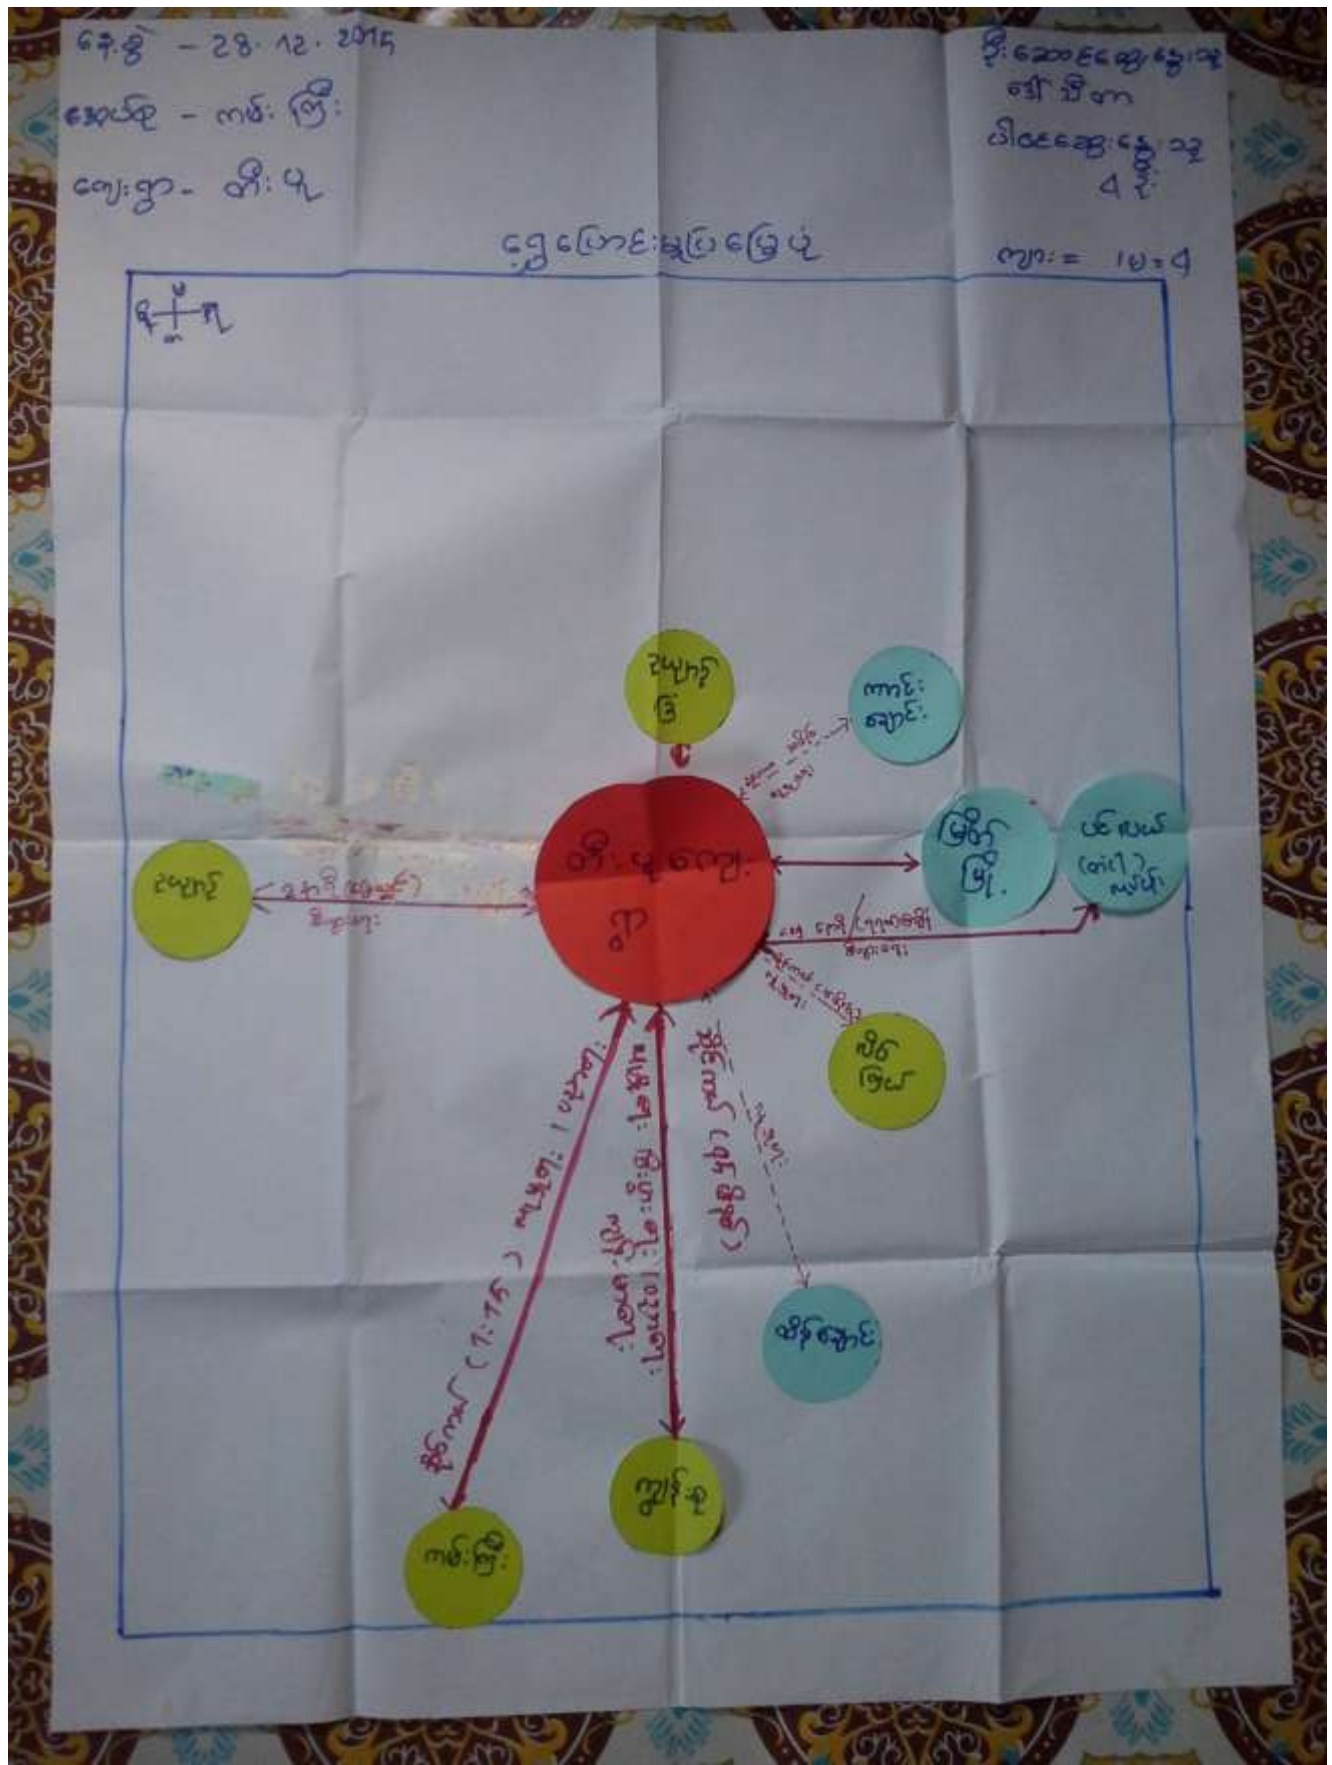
နေ့စွဲ - 28. 12. 2015
အုပ်စု - ကမ်းကြီး
ကျေးရွာ - ဘီးယု

ဦးဆောင်ဆွေးနွေးသူ
ဇော်ဦးတာ
ပါဝင်ဆွေးနွေးသူ
၁၄ ဦး

ငွေကြေးစီးဆင်းမှုပုံ

ကျား = ၁၀ မ = ၄

မ
တ ‌+ ‌ရ
တ

ဒယ်ပုကွ်

ကောင်းလျောင်း

မြိတ်မြို့

ပင်လယ်
(ထားဝဲ)
လယ်ပြ

ဒယ်ပုကွ်

ဘီးယုကျေးရွာ

ဝဲဝ
ရွိယ်

ထိန်ချောင်း

ကျွန်ုစု

ကမ်းကြီး

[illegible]
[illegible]